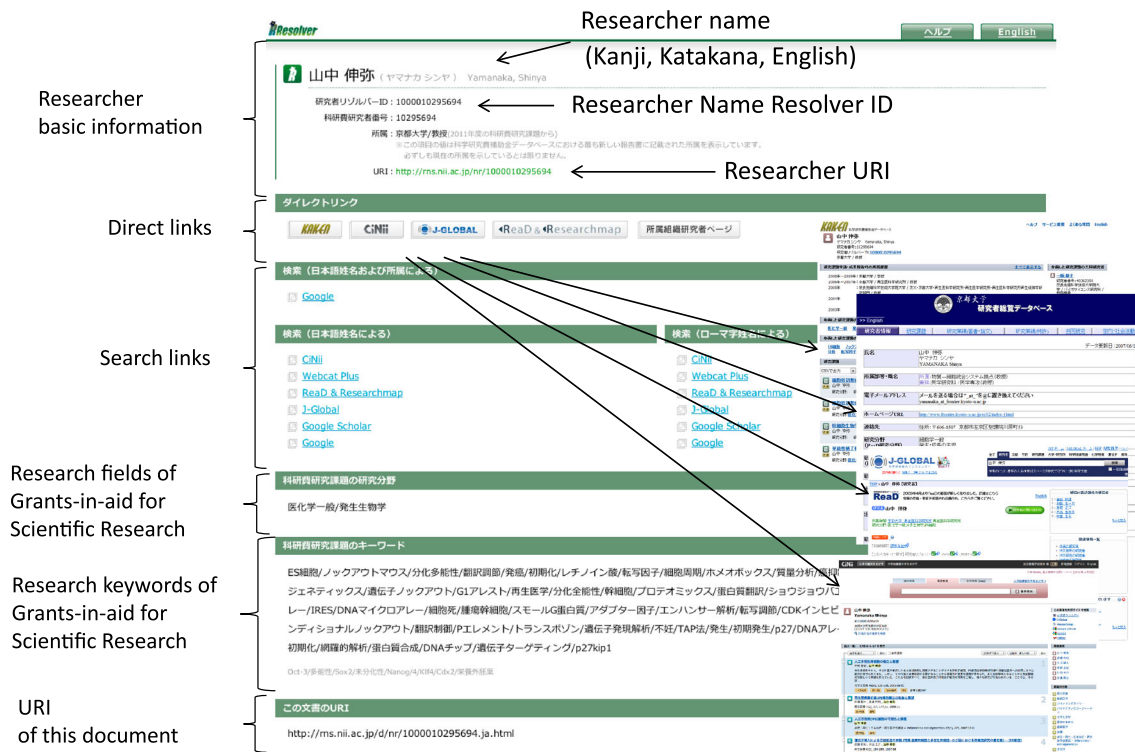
Resolver

ヘルプ English

Researcher name (Kanji, Katakana, English)

Researcher basic information

山中 伸弥 （ヤマナカ シンヤ） Yamanaka, Shinya

研究者リゾルバーID：1000010295694

Researcher Name Resolver ID

科研費研究者番号：10295694

所属：京都大学/教授(2011年度の科研費研究課題から)

※この項目の値は科学研究費補助金データベースにおける最も新しい報告書に記載された所属を表示しています。必ずしも現在の所属を示しているとは限りません。

URI：http://rns.nii.ac.jp/nr/1000010295694

Researcher URI

Direct links

ダイレクトリンク

KAKEN CiNii J-GLOBAL ReaD & Researchmap 所属組織研究者ページ

Search links

検索（日本語姓名および所属による）

Google

検索（日本語姓名による）

CiNii
Webcat Plus
ReaD & Researchmap
J-Global
Google Scholar
Google

検索（ローマ字姓名による）

CiNii
Webcat Plus
ReaD & Researchmap
J-Global
Google Scholar
Google

Research fields of Grants-in-aid for Scientific Research

科研費研究課題の研究分野

医化学一般/発生生物学

Research keywords of Grants-in-aid for Scientific Research

科研費研究課題のキーワード

ES細胞/ノックアウトマウス/分化多能性/翻訳調節/発癌/初期化/レチノイン酸/転写因子/細胞周期/ホメオボックス/質量分析/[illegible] ジェネティックス/遺伝子ノックアウト/G1アレスト/再生医学/分化全能性/幹細胞/プロテオミクス/蛋白質翻訳/ショウジョウバ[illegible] レー/IRES/DNAマイクロアレー/細胞死/腫瘍幹細胞/スモールG蛋白質/アダプター因子/エンハンサー解析/転写調節/CDKインヒビ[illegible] ンディショナルノックアウト/翻訳制御/Pエレメント/トランスポゾン/遺伝子発現解析/不妊/TAP法/発生/初期発生/p27/DNAアレ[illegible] 初期化/網羅的解析/蛋白質合成/DNAチップ/遺伝子ターゲティング/p27kip1

Oct-3/多能性/Sox2/未分化性/Nanog/4/Klf4/Cdx2/栄養外胚葉

URI of this document

この文書のURI

http://rns.nii.ac.jp/d/nr/1000010295694.ja.html

京都大学 研究者総覧データベース

J-GLOBAL

ReaD

CiNii